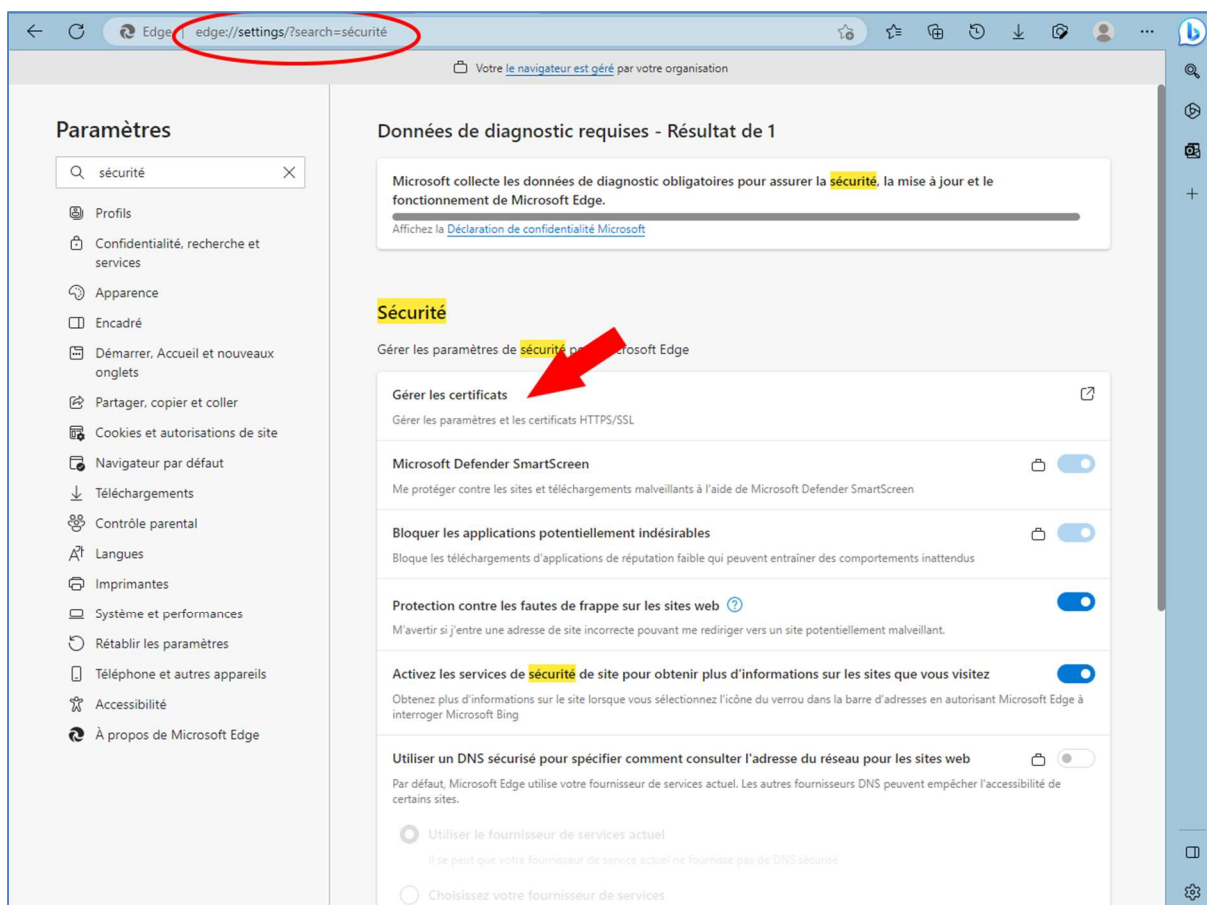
Edge | edge://settings/?search=sécurité

Votre le navigateur est géré par votre organisation

Paramètres

sécurité

Profils

Confidentialité, recherche et services

Apparence

Encadré

Démarrer, Accueil et nouveaux onglets

Partager, copier et coller

Cookies et autorisations de site

Navigateur par défaut

Téléchargements

Contrôle parental

Langues

Imprimantes

Système et performances

Rétablir les paramètres

Téléphone et autres appareils

Accessibilité

À propos de Microsoft Edge

Données de diagnostic requises - Résultat de 1

Microsoft collecte les données de diagnostic obligatoires pour assurer la sécurité, la mise à jour et le fonctionnement de Microsoft Edge.

Affichez la Déclaration de confidentialité Microsoft

Sécurité

Gérer les paramètres de sécurité p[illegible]rosoft Edge

Gérer les certificats

Gérer les paramètres et les certificats HTTPS/SSL

Microsoft Defender SmartScreen

Me protéger contre les sites et téléchargements malveillants à l'aide de Microsoft Defender SmartScreen

Bloquer les applications potentiellement indésirables

Bloque les téléchargements d'applications de réputation faible qui peuvent entraîner des comportements inattendus

Protection contre les fautes de frappe sur les sites web

M'avertir si j'entre une adresse de site incorrecte pouvant me rediriger vers un site potentiellement malveillant.

Activez les services de sécurité de site pour obtenir plus d'informations sur les sites que vous visitez

Obtenez plus d'informations sur le site lorsque vous sélectionnez l'icône du verrou dans la barre d'adresses en autorisant Microsoft Edge à interroger Microsoft Bing

Utiliser un DNS sécurisé pour spécifier comment consulter l'adresse du réseau pour les sites web

Par défaut, Microsoft Edge utilise votre fournisseur de services actuel. Les autres fournisseurs DNS peuvent empêcher l'accessibilité de certains sites.

Utiliser le fournisseur de services actuel

Il se peut que votre fournisseur de service actuel ne fournisse pas de DNS sécurisé

Choisissez votre fournisseur de services